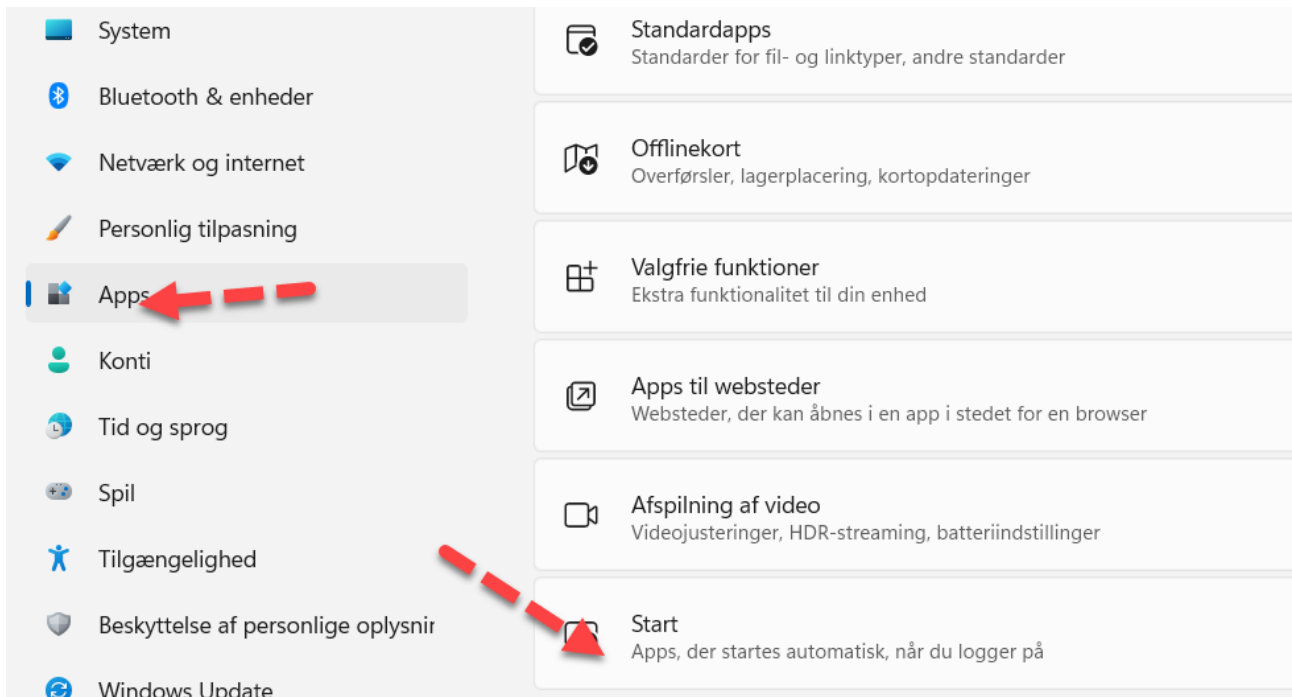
System

Bluetooth & enheder

Netværk og internet

Personlig tilpasning

Apps

Konti

Tid og sprog

Spil

Tilgængelighed

Beskyttelse af personlige oplysnir

Windows Update

Standardapps
Standarder for fil- og linktyper, andre standarder

Offlinekort
Overførsler, lagerplacering, kortopdateringer

Valgfrie funktioner
Ekstra funktionalitet til din enhed

Apps til websteder
Websteder, der kan åbnes i en app i stedet for en browser

Afspilning af video
Videojusteringer, HDR-streaming, batteriindstillinger

Start
Apps, der startes automatisk, når du logger på